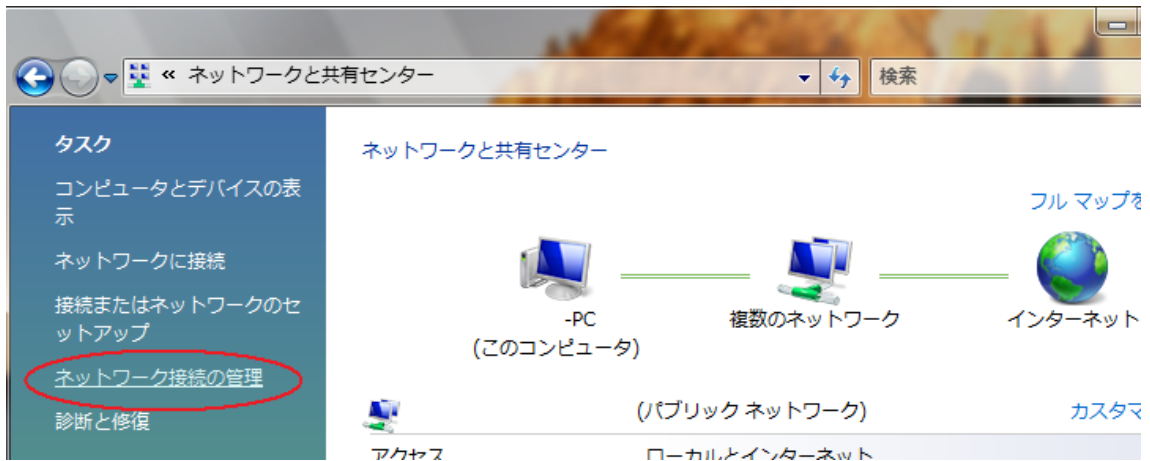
« ネットワークと共有センター

検索

タスク

コンピュータとデバイスの表示

ネットワークに接続

接続またはネットワークのセットアップ

ネットワーク接続の管理

診断と修復

ネットワークと共有センター

フル マップを

-PC
(このコンピュータ)

複数のネットワーク

インターネット

(パブリック ネットワーク)

カスタマ

アクセス

ローカルとインターネット